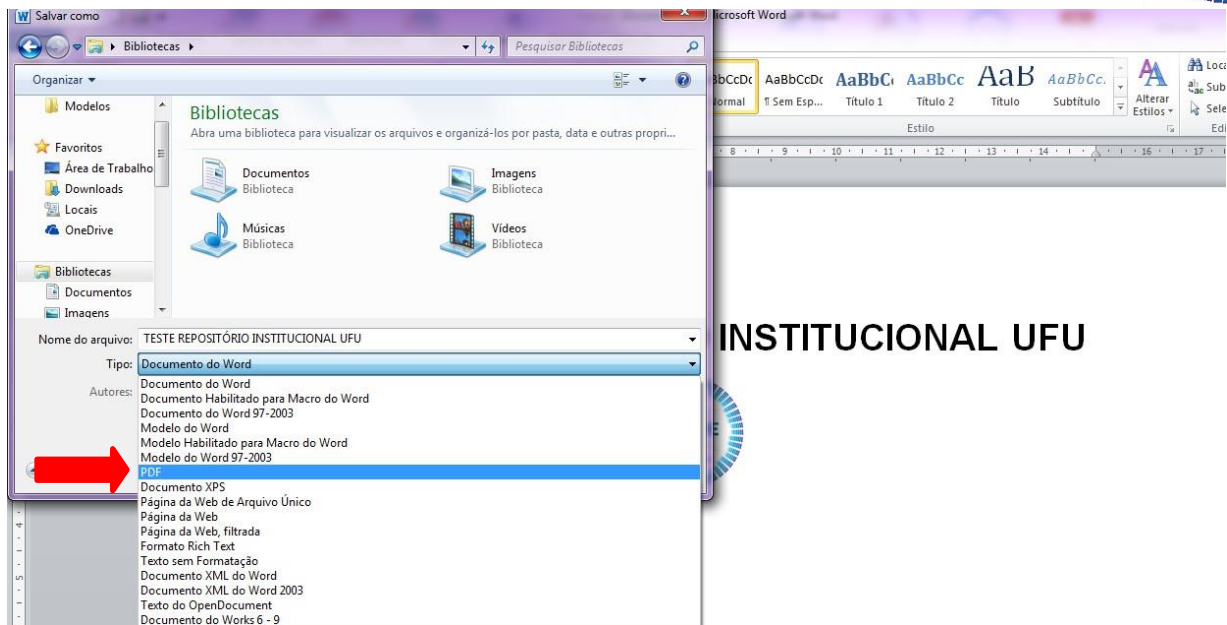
Salvar como

Bibliotecas

Pesquisar Bibliotecas

Organizar

Modelos

Favoritos

Área de Trabalho

Downloads

Locais

OneDrive

Bibliotecas

Documentos

Imagens

Bibliotecas

Abra uma biblioteca para visualizar os arquivos e organizá-los por pasta, data e outras propri...

Documentos
Biblioteca

Imagens
Biblioteca

Músicas
Biblioteca

Vídeos
Biblioteca

Nome do arquivo: TESTE REPOSITÓRIO INSTITUCIONAL UFU

Tipo: Documento do Word

Autores:

Documento do Word
Documento Habilitado para Macro do Word
Documento do Word 97-2003
Modelo do Word
Modelo Habilitado para Macro do Word
Modelo do Word 97-2003
PDF
Documento XPS
Página da Web de Arquivo Único
Página da Web
Página da Web, filtrada
Formato Rich Text
Texto sem Formatação
Documento XML do Word
Documento XML do Word 2003
Texto do OpenDocument
Documento do Works 6 - 9

Microsoft Word

AaBbCcDc AaBbCcDc AaBbCc AaBbCc AaB AaBbCc.
Normal ¶ Sem Esp... Título 1 Título 2 Título Subtítulo

Alterar Estilos

Estilo

Loca

Sub

Sele

Edi

INSTITUCIONAL UFU